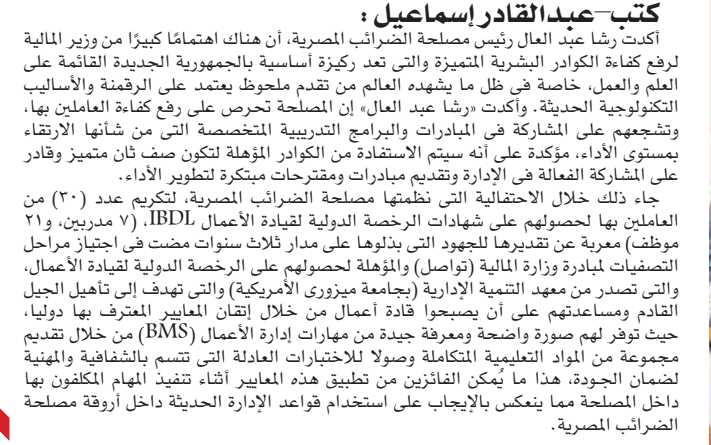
كتب–عبدالقادر إسماعيل :

أكدت رشا عبد العال رئيس مصلحة الضرائب المصرية، أن هناك اهتمامًا كبيرًا من وزير المالية لرفع كفاءة الكوادر البشرية المتميزة والتى تعد ركيزة أساسية بالجمهورية الجديدة القائمة على العلم والعمل، خاصة فى ظل ما يشهده العالم من تقدم ملحوظ يعتمد على الرقمنة والأساليب التكنولوجية الحديثة. وأكدت "رشا عبد العال" إن المصلحة تحرص على رفع كفاءة العاملين بها، وتشجعهم على المشاركة فى المبادرات والبرامج التدريبية المتخصصة التى من شأنها الارتقاء بمستوى الأداء، مؤكدة على أنه سيتم الاستفادة من الكوادر المؤهلة لتكون صف ثان متميز وقادر على المشاركة الفعالة فى الإدارة وتقديم مبادرات ومقترحات مبتكرة لتطوير الأداء.

جاء ذلك خلال الاحتفالية التى نظمتها مصلحة الضرائب المصرية، لتكريم عدد (٣٠) من العاملين بها لحصولهم على شهادات الرخصة الدولية لقيادة الأعمال IBDL، (٧ مدربين، و٢١ موظف) معربة عن تقديرها للجهود التى بذلوها على مدار ثلاث سنوات مضت فى اجتياز مراحل التصفيات لمبادرة وزارة المالية (تواصل) والمؤهلة لحصولهم على الرخصة الدولية لقيادة الأعمال، والتى تصدر من معهد التنمية الإدارية (بجامعة ميزورى الأمريكية) والتى تهدف إلى تأهيل الجيل القادم ومساعدتهم على أن يصبحوا قادة أعمال من خلال إتقان المعايير المعترف بها دوليا، حيث توفر لهم صورة واضحة ومعرفة جيدة من مهارات إدارة الأعمال (BMS) من خلال تقديم مجموعة من المواد التعليمية المتكاملة وصولا للاختبارات العادلة التى تتسم بالشفافية والمهنية لضمان الجودة، هذا ما يُمكن الفائزين من تطبيق هذه المعايير أثناء تنفيذ المهام المكلفون بها داخل المصلحة مما ينعكس بالإيجاب على استخدام قواعد الإدارة الحديثة داخل أروقة مصلحة الضرائب المصرية.